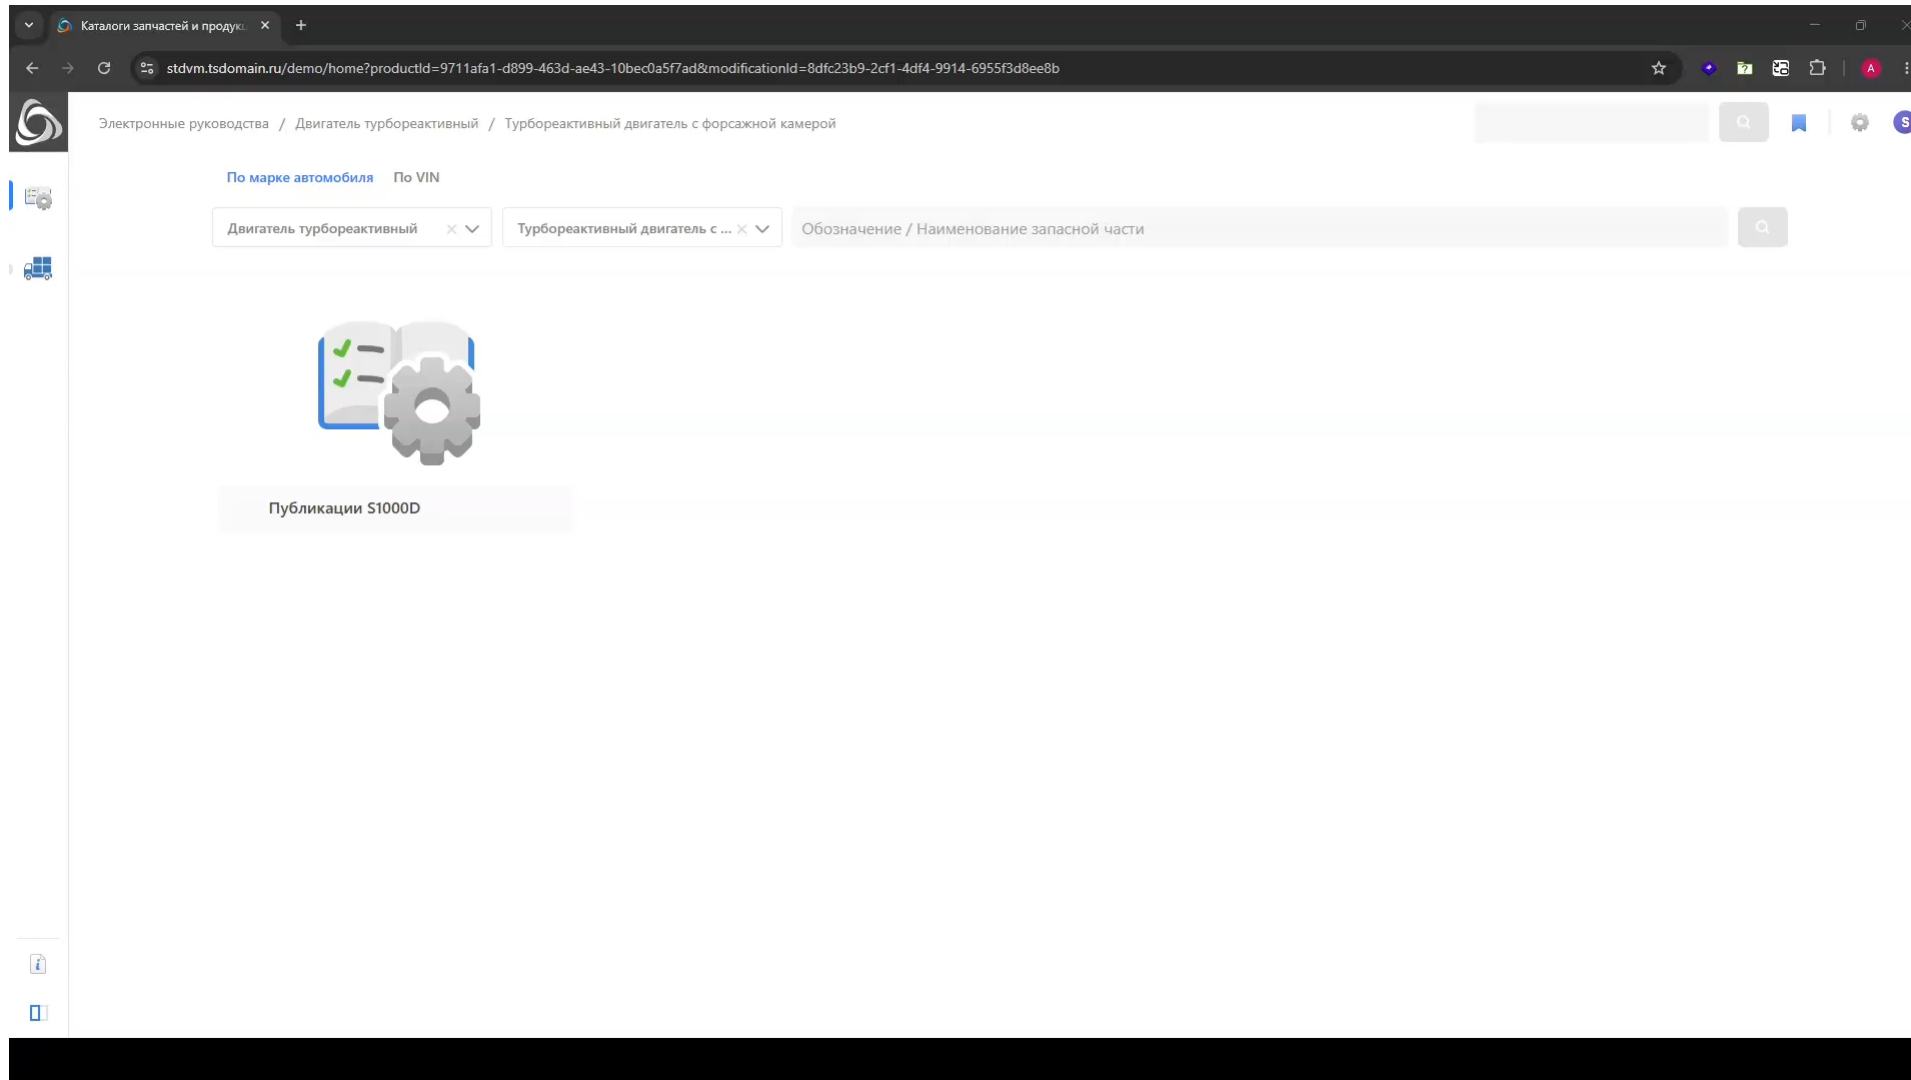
Каталоги запчастей и продук

stdvm.tsdomain.ru/demo/home?productId=9711afa1-d899-463d-ae43-10bec0a5f7ad&modificationId=8dfc23b9-2cf1-4df4-9914-6955f3d8ee8b

Электронные руководства / Двигатель турбореактивный / Турбореактивный двигатель с форсажной камерой

По марке автомобиля По VIN

Двигатель турбореактивный

Турбореактивный двигатель с ...

Обозначение / Наименование запасной части

Публикации S1000D